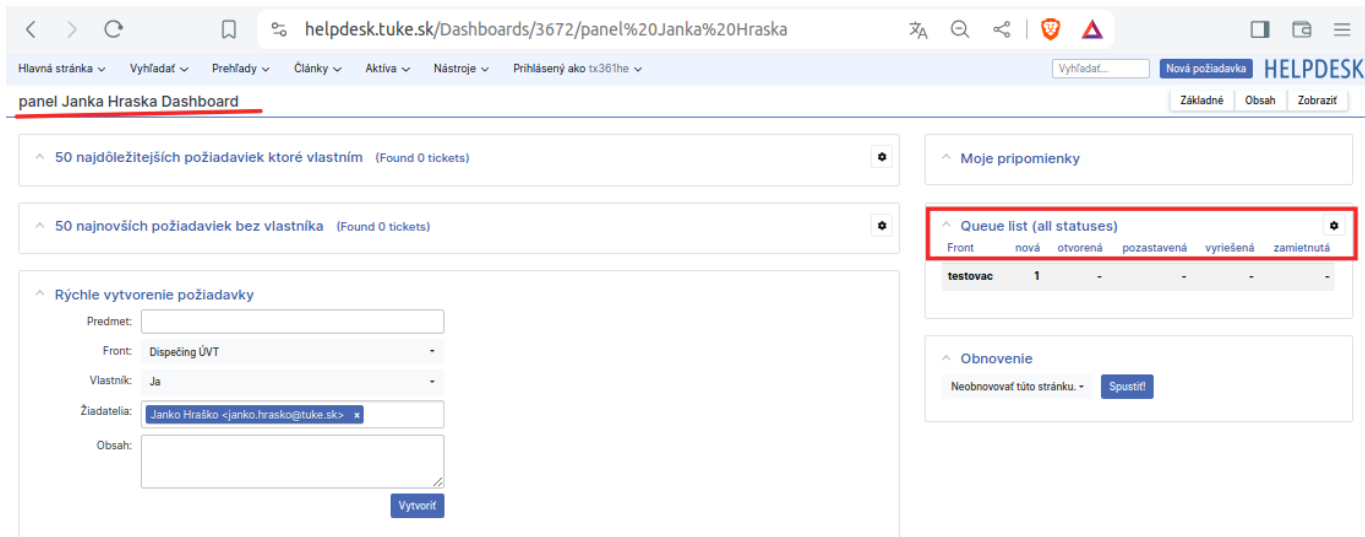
helpdesk.tuke.sk/Dashboards/3672/panel%20Janka%20Hraska

Hlavná stránka Vyhľadať Prehľady Články Aktíva Nástroje Prihlásený ako tx361he

Vyhľadať... Nová požiadavka HELPDESK

panel Janka Hraska Dashboard

Základné Obsah Zobraziť

50 najdôležitejších požiadaviek ktoré vlastním (Found 0 tickets)

50 najnovších požiadaviek bez vlastníka (Found 0 tickets)

Rýchle vytvorenie požiadavky

Predmet:

Front: Dispečing ÚVT

Vlastník: Ja

Žiadatelia: Janko Hraško <janko.hrasko@tuke.sk> ×

Obsah:

Vytvoriť

Moje pripomienky

Queue list (all statuses)

| Front | nová | otvorená | pozastavená | vyriešená | zamietnutá |
|---|---|---|---|---|---|
| testovac | 1 | - | - | - | - |

Obnovenie

Neobnovovať túto stránku.

Spustiť!